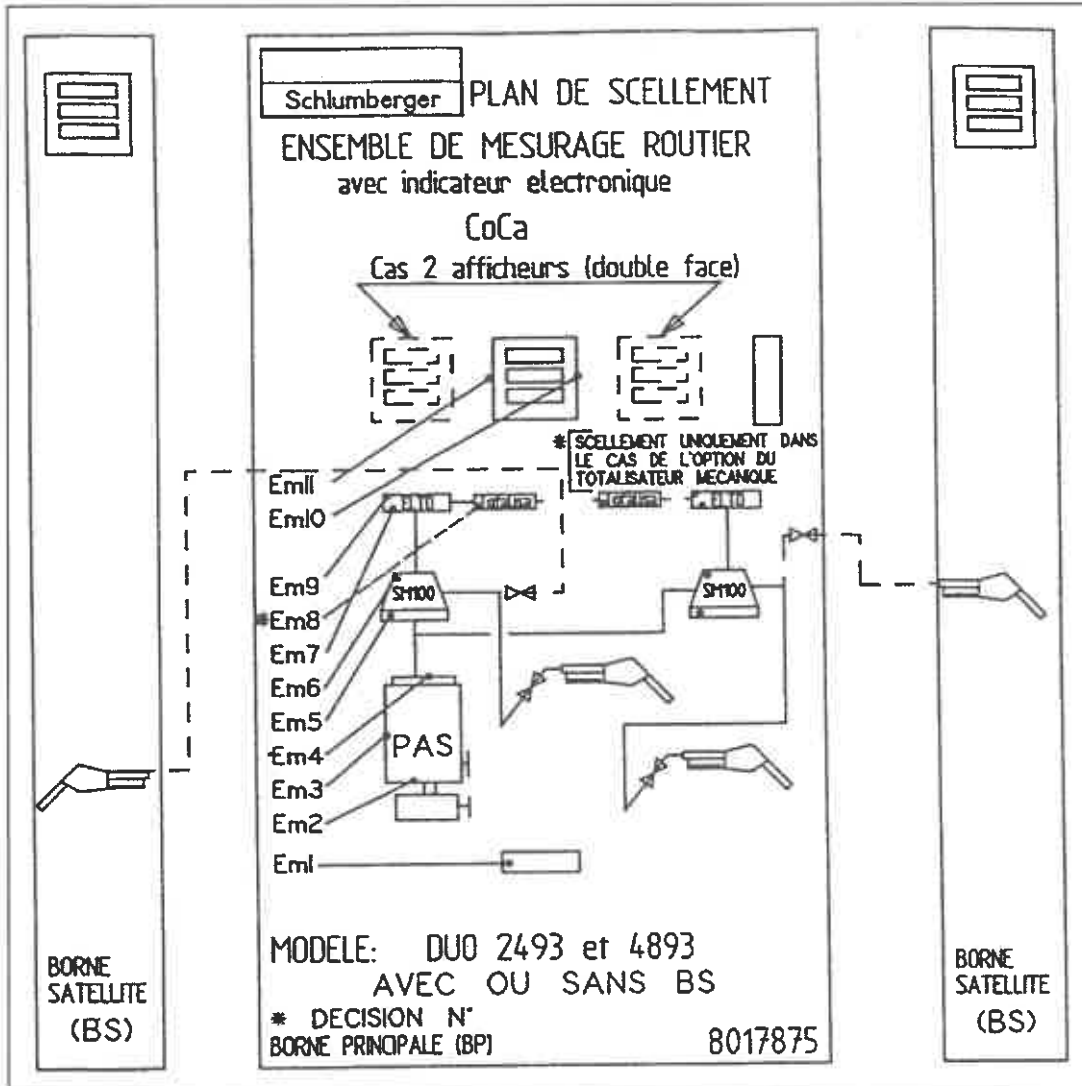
Schlumberger PLAN DE SCELLEMENT

ENSEMBLE DE MESURAGE ROUTIER
avec indicateur electronique

CoCa

Cas 2 afficheurs (double face)

* SCELLEMENT UNIQUEMENT DANS LE CAS DE L'OPTION DU TOTALISATEUR MECANIQUE

Em11
Em10
Em9
*Em8
Em7
Em6
Em5
Em4
Em3
Em2
Em1

SM100
SM100
PAS

MODELE: DUO 2493 et 4893
AVEC OU SANS BS
* DECISION N°
BORNE PRINCIPALE (BP)
8017875

BORNE SATELLITE (BS)

BORNE SATELLITE (BS)